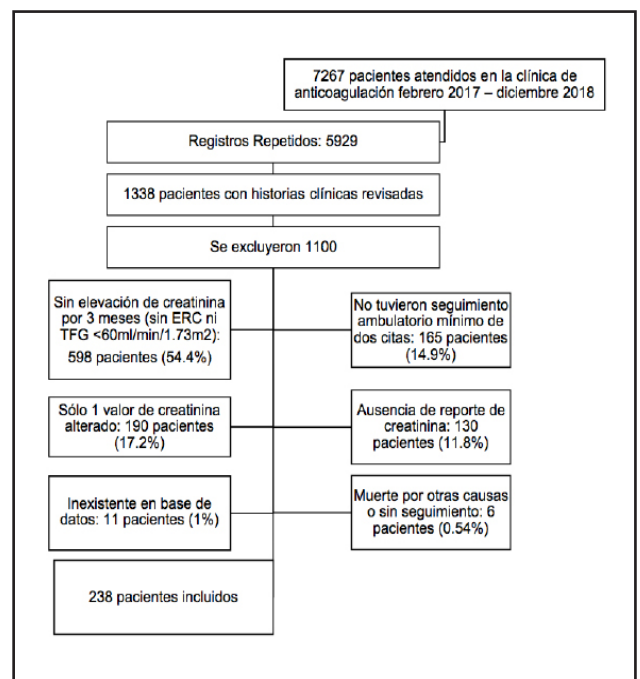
7267 pacientes atendidos en la clínica de anticoagulación febrero 2017 – diciembre 2018

Registros Repetidos: 5929

1338 pacientes con historias clínicas revisadas

Se excluyeron 1100

Sin elevación de creatinina por 3 meses (sin ERC ni TFG <60ml/min/1.73m2): 598 pacientes (54.4%)

No tuvieron seguimiento ambulatorio mínimo de dos citas: 165 pacientes (14.9%)

Sólo 1 valor de creatinina alterado: 190 pacientes (17.2%)

Ausencia de reporte de creatinina: 130 pacientes (11.8%)

Inexistente en base de datos: 11 pacientes (1%)

Muerte por otras causas o sin seguimiento: 6 pacientes (0.54%)

238 pacientes incluidos